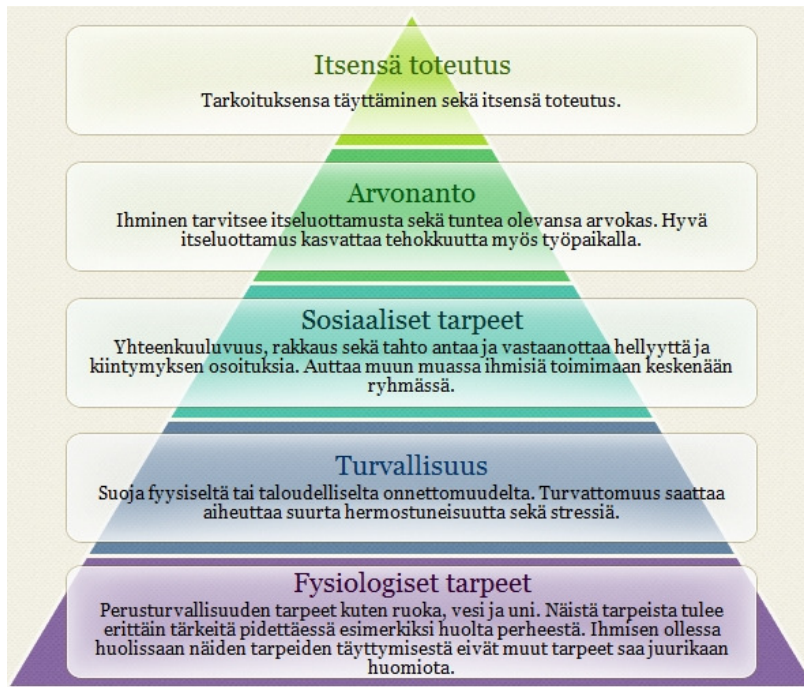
Itsensä toteutus

Tarkoituksensa täyttäminen sekä itsensä toteutus.

Arvonanto

Ihminen tarvitsee itseluottamusta sekä tuntea olevansa arvokas. Hyvä itseluottamus kasvattaa tehokkuutta myös työpaikalla.

Sosiaaliset tarpeet

Yhteenkuuluvuus, rakkaus sekä tahto antaa ja vastaanottaa hellyyttä ja kiintymyksen osoituksia. Auttaa muun muassa ihmisiä toimimaan keskenään ryhmässä.

Turvallisuus

Suoja fyysiseltä tai taloudelliselta onnettomuudelta. Turvattomuus saattaa aiheuttaa suurta hermostuneisuutta sekä stressiä.

Fysiologiset tarpeet

Perusturvallisuuden tarpeet kuten ruoka, vesi ja uni. Näistä tarpeista tulee erittäin tärkeitä pidettäessä esimerkiksi huolta perheestä. Ihmisen ollessa huolissaan näiden tarpeiden täyttymisestä eivät muut tarpeet saa juurikaan huomiota.